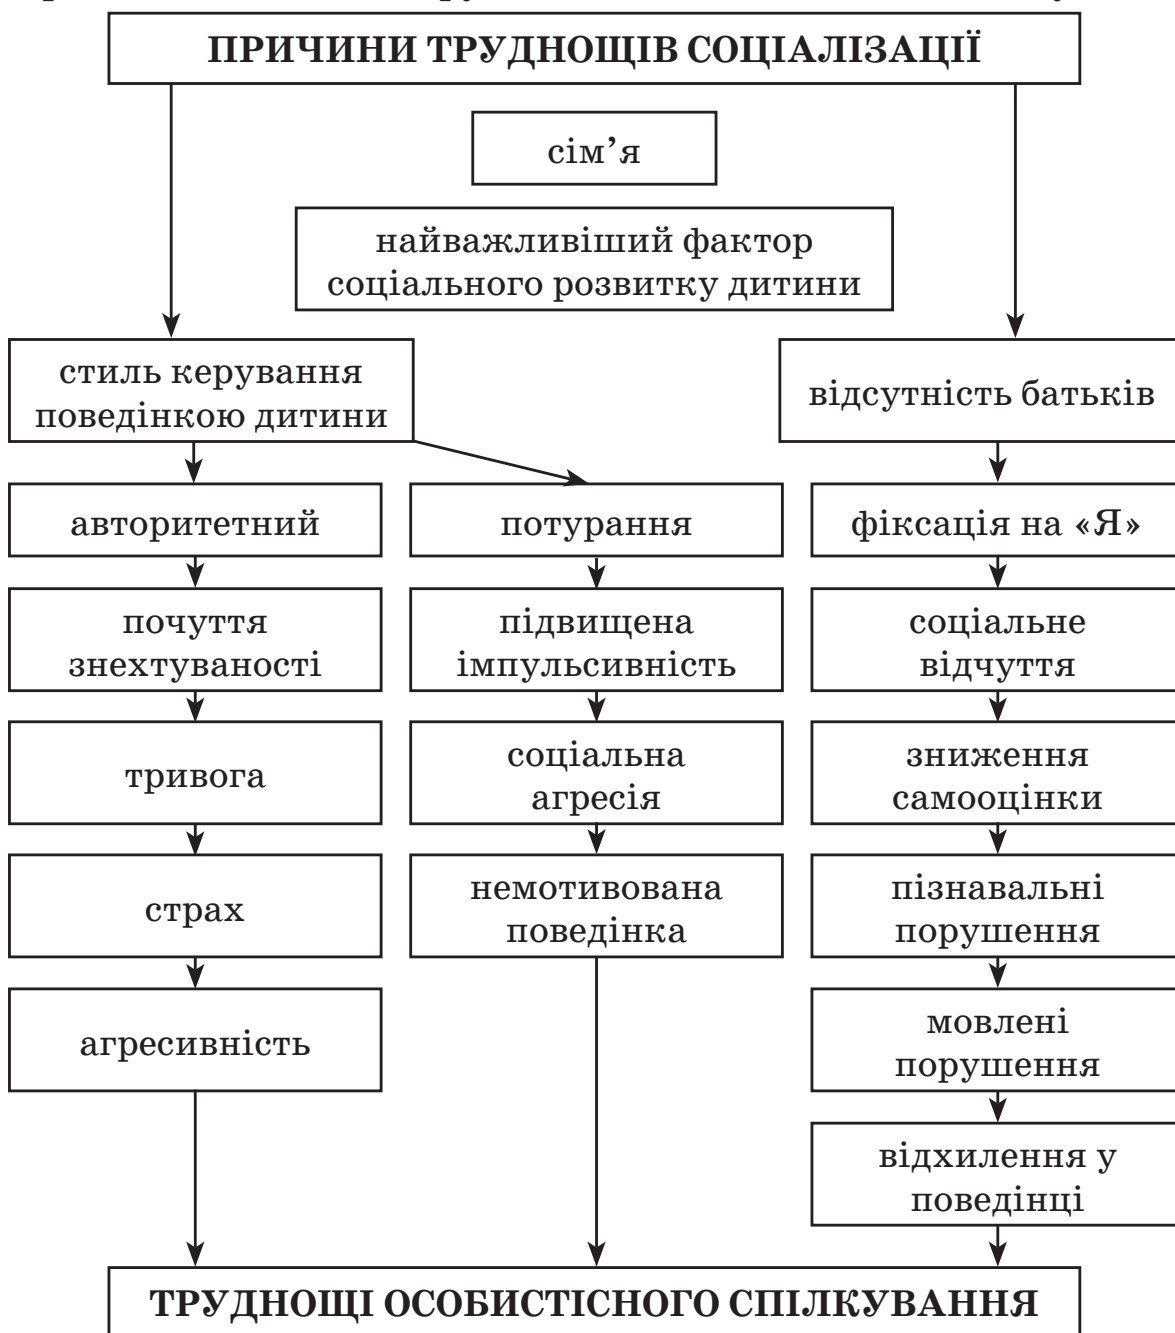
ПРИЧИНИ ТРУДНОЩІВ СОЦІАЛІЗАЦІЇ

сім’я

найважливіший фактор соціального розвитку дитини

стиль керування поведінкою дитини

авторитетний

почуття знехтуваності

тривога

страх

агресивність

потурання

підвищена імпульсивність

соціальна агресія

немотивована поведінка

відсутність батьків

фіксація на «Я»

соціальне відчуття

зниження самооцінки

пізнавальні порушення

мовлені порушення

відхилення у поведінці

ТРУДНОЩІ ОСОБИСТІСНОГО СПІЛКУВАННЯ